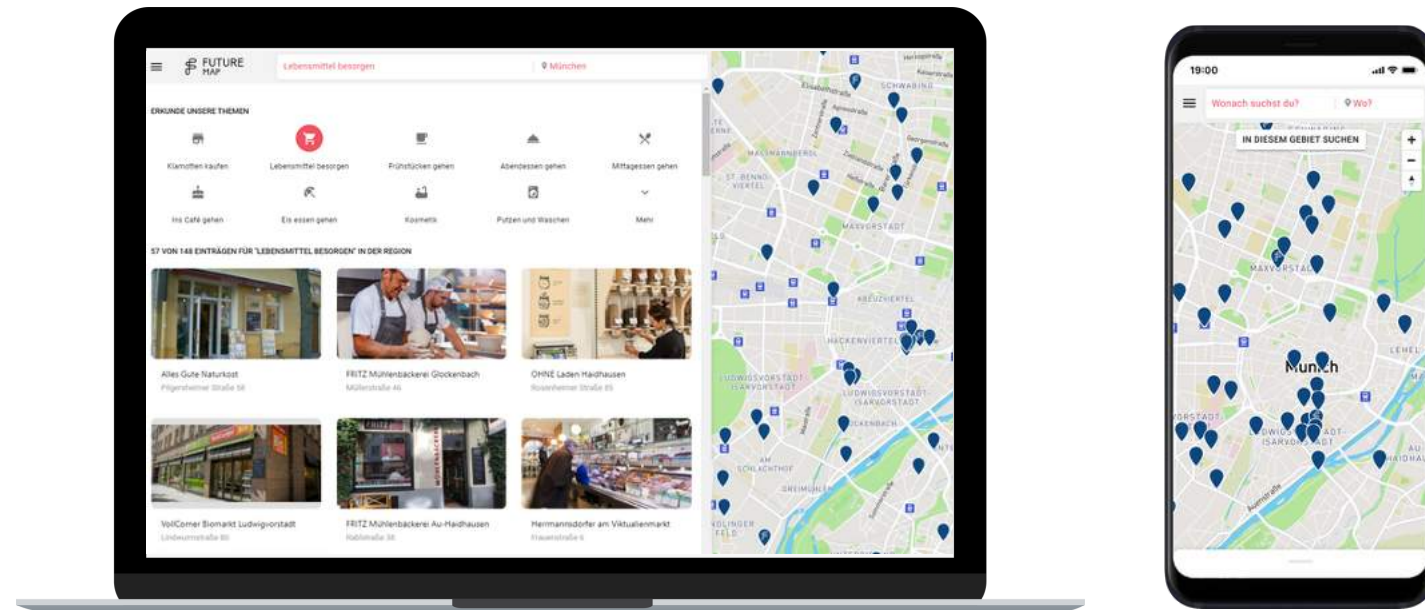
FUTURE MAP

Lebensmittel besorgen

München

ERKUNDE UNSERE THEMEN

Klamotten kaufen

Lebensmittel besorgen

Frühstücken gehen

Abendessen gehen

Mittagessen gehen

Ins Café gehen

Eis essen gehen

Kosmetik

Putzen und Waschen

Mehr

57 VON 148 EINTRÄGEN FÜR "LEBENSMITTEL BESORGEN" IN DER REGION

Alles Gute Naturkost
Pilgersheimer Straße 58

FRITZ Mühlenbäckerei Glockenbach
Müllerstraße 46

OHNE Laden Haidhausen
Rosenheimer Straße 85

VollCorner Biomarkt Ludwigvorstadt
Lindwurmstraße 80

FRITZ Mühlenbäckerei Au-Haidhausen
Kablitstraße 38

Hermannsdorfer am Viktualienmarkt
Frauenstraße 6

SCHWABING
MAXVORSTADT
ISARVORSTADT
LUDWIGSVORSTADT
HACKENVIERTEL
GREIMÜHLEN
SCHLACHTHOF

19:00

Wonach suchst du?

Wo?

IN DIESEM GEBIET SUCHEN

MAXVORSTADT

Munich

LEHEL

HAIDHAUSEN